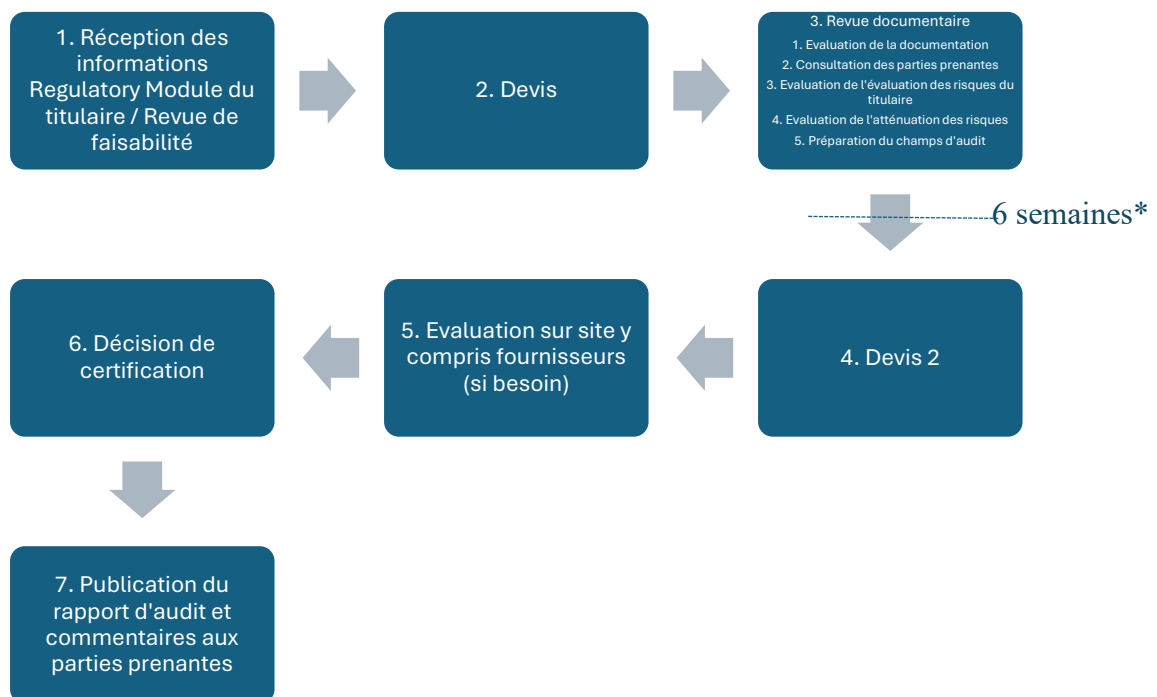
1. Réception des informations Regulatory Module du titulaire / Revue de faisabilité

2. Devis

3. Revue documentaire

1. Evaluation de la documentation

2. Consultation des parties prenantes

3. Evaluation de l'évaluation des risques du titulaire

4. Evaluation de l'atténuation des risques

5. Préparation du champs d'audit

6 semaines*

4. Devis 2

5. Evaluation sur site y compris fournisseurs (si besoin)

6. Décision de certification

7. Publication du rapport d'audit et commentaires aux parties prenantes